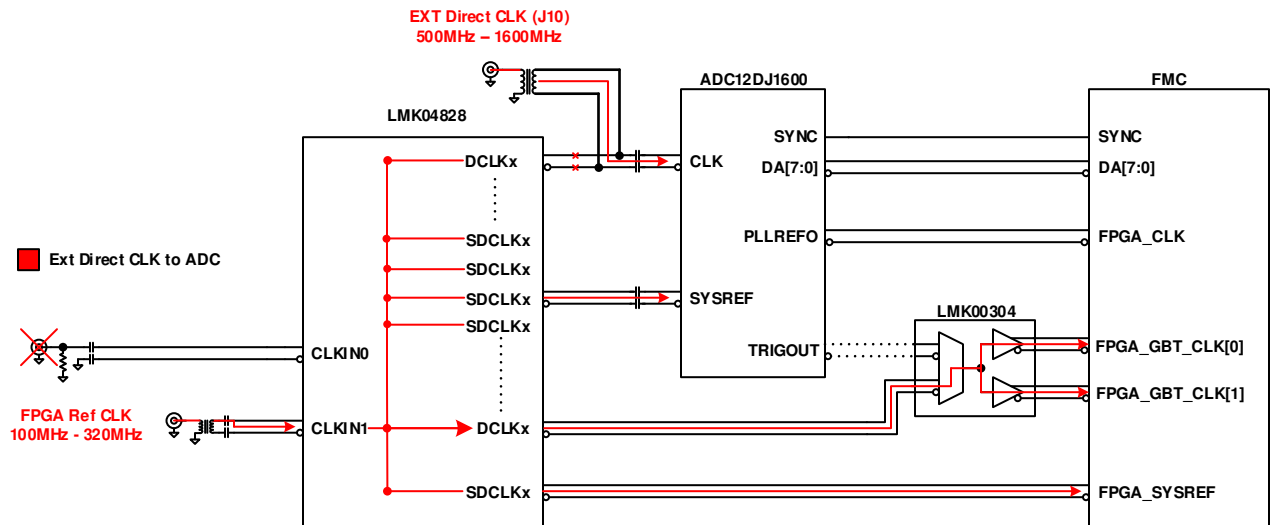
EXT Direct CLK (J10)
500MHz – 1600MHz

ADC12DJ1600

FMC

LMK04828

DCLKx

CLK

SYNC

SYNC

DA[7:0]

DA[7:0]

SDCLKx

PLLREFO

FPGA_CLK

Ext Direct CLK to ADC

SDCLKx

SDCLKx

SYSREF

SDCLKx

LMK00304

CLKIN0

TRIGOUT

FPGA_GBT_CLK[0]

FPGA_GBT_CLK[1]

FPGA Ref CLK
100MHz - 320MHz

CLKIN1

DCLKx

SDCLKx

FPGA_SYSREF